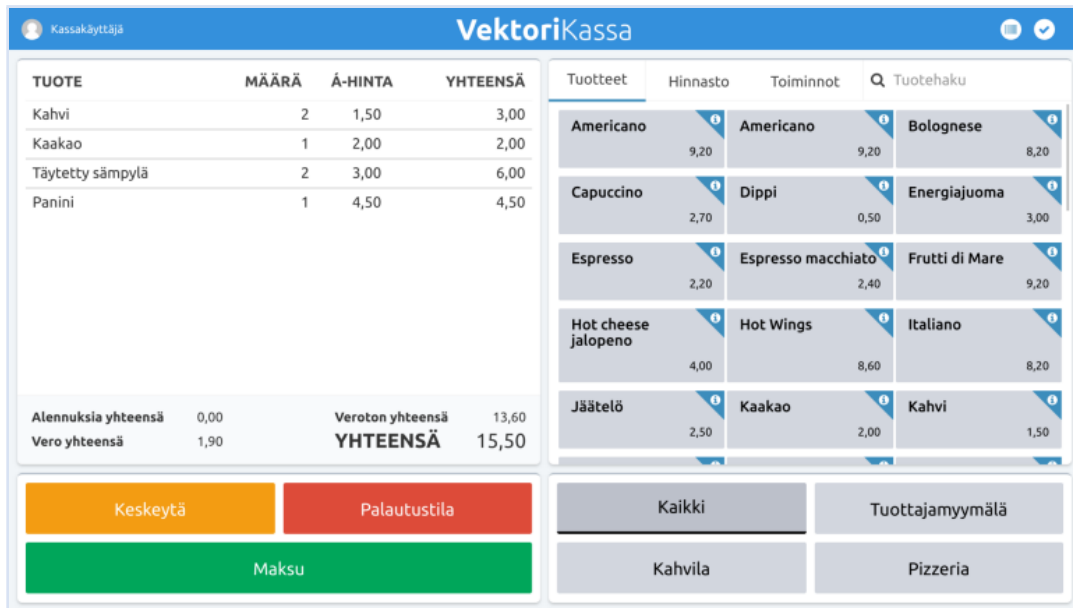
Kassakäyttäjä

VektoriKassa

| TUOTE | MÄÄRÄ | Á-HINTA | YHTEENSÄ |
|---|---|---|---|
| Kahvi | 2 | 1,50 | 3,00 |
| Kaakao | 1 | 2,00 | 2,00 |
| Täytetty sämpylä | 2 | 3,00 | 6,00 |
| Panini | 1 | 4,50 | 4,50 |

Alennuksia yhteensä 0,00
Vero yhteensä 1,90
Veroton yhteensä 13,60
YHTEENSÄ 15,50

Tuotteet
Hinnasto
Toiminnot
Tuotehaku

Americano 9,20
Americano 9,20
Bolognese 8,20
Capuccino 2,70
Dippi 0,50
Energiajuoma 3,00
Espresso 2,20
Espresso macchiato 2,40
Frutti di Mare 9,20
Hot cheese jalopeno 4,00
Hot Wings 8,60
Italiano 8,20
Jäätelö 2,50
Kaakao 2,00
Kahvi 1,50

Keskeytä
Palautustila
Maksu

Kaikki
Tuottajamyymälä
Kahvila
Pizzeria